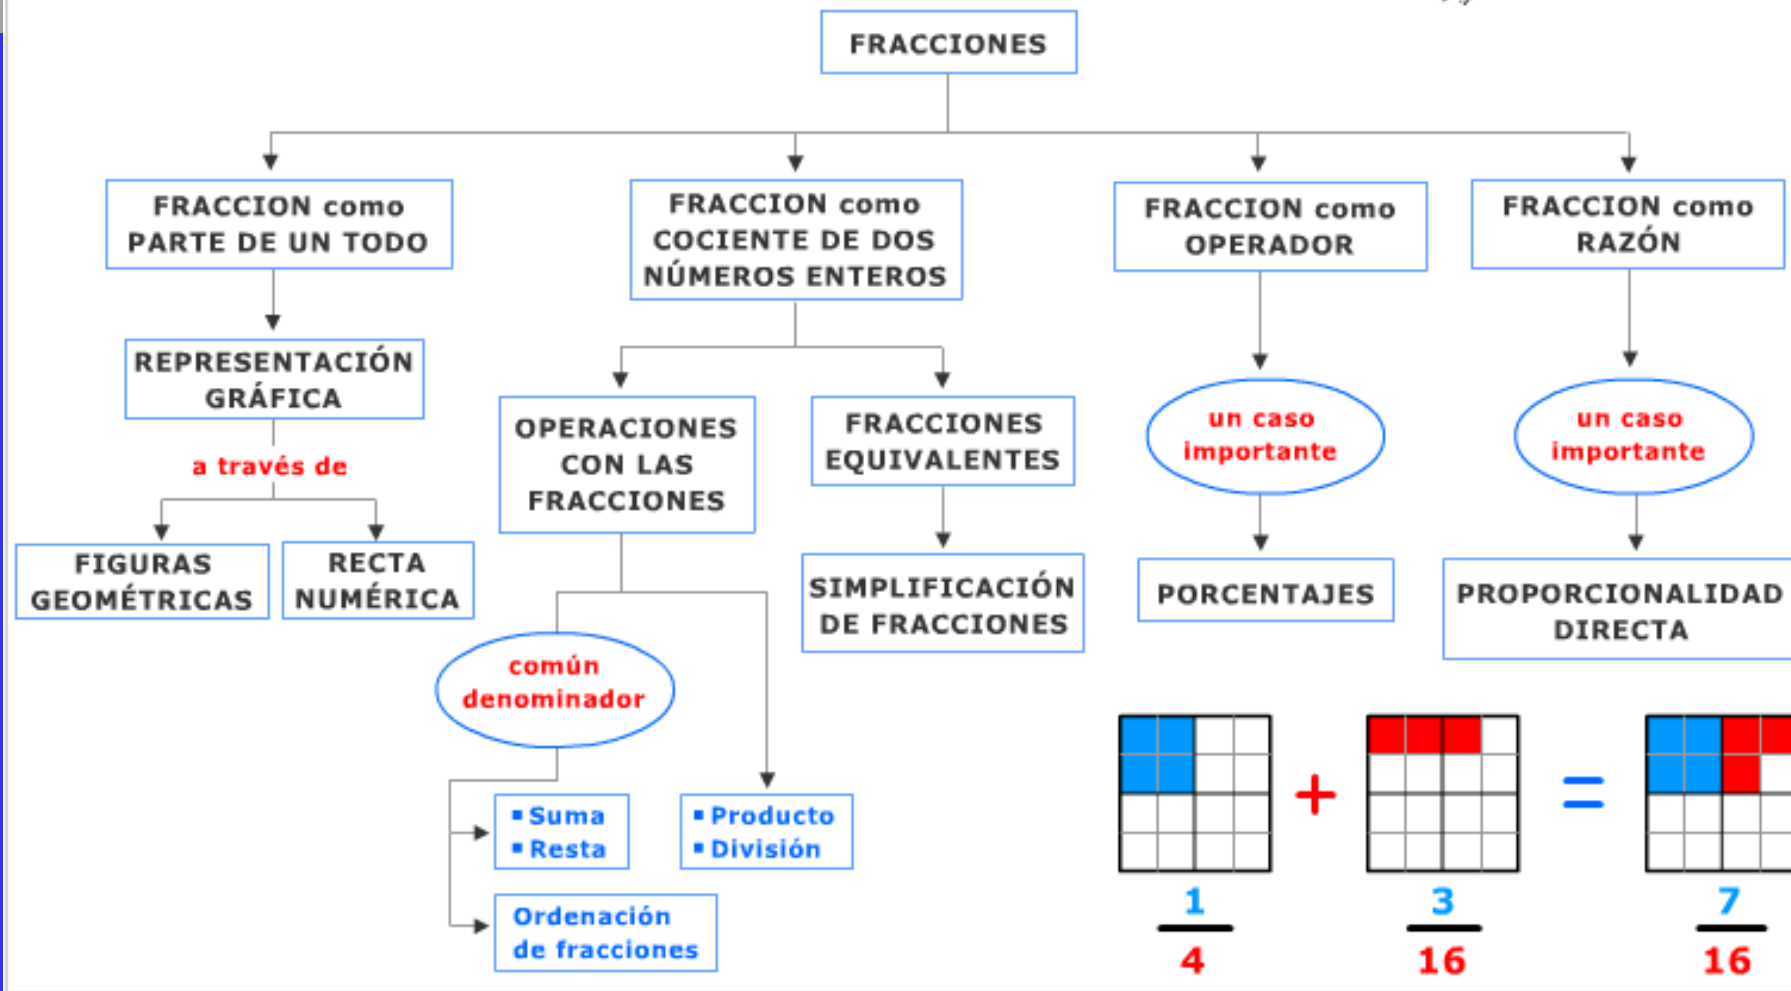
FRACCIONES

FRACCION como PARTE DE UN TODO

REPRESENTACIÓN GRÁFICA

a través de

FIGURAS GEOMÉTRICAS

RECTA NUMÉRICA

FRACCION como COCIENTE DE DOS NÚMEROS ENTEROS

OPERACIONES CON LAS FRACCIONES

común denominador

▪ Suma
▪ Resta

Ordenación de fracciones

▪ Producto
▪ División

FRACCIONES EQUIVALENTES

SIMPLIFICACIÓN DE FRACCIONES

FRACCION como OPERADOR

un caso importante

PORCENTAJES

FRACCION como RAZÓN

un caso importante

PROPORCIONALIDAD DIRECTA

$\frac{1}{4}$ + $\frac{3}{16}$ = $\frac{7}{16}$